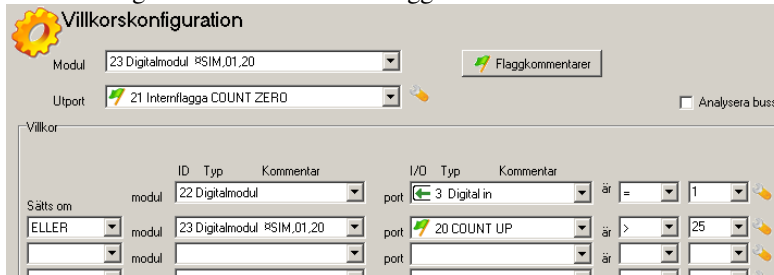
Villkorskonfiguration

Modul 23 Digitalmodul ¤SIM,01,20

Flaggkommentarer

Utport 21 Internflagga COUNT ZERO

Analysera buss

Villkor

ID Typ Kommentar

I/O Typ Kommentar

Sätts om

modul 22 Digitalmodul

port 3 Digital in

är = 1

ELLER

modul 23 Digitalmodul ¤SIM,01,20

port 20 COUNT UP

är > 25

modul

port

är